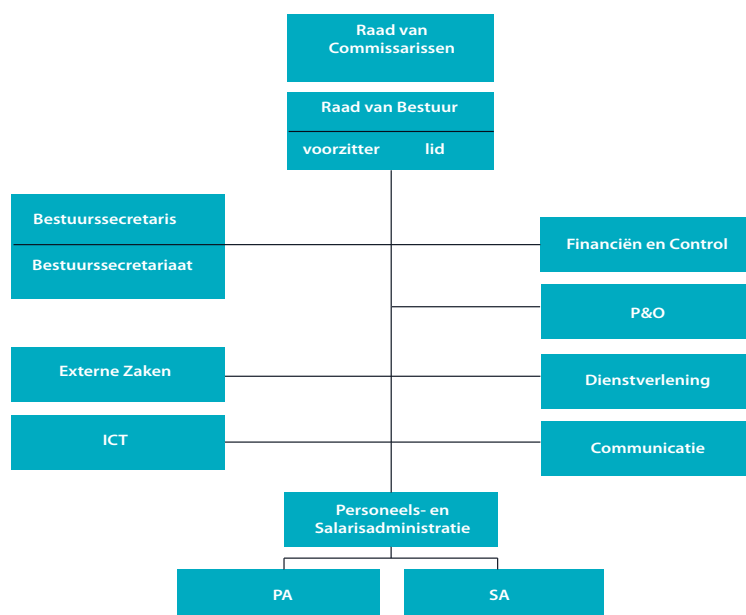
Raad van Commissarissen

Raad van Bestuur

voorzitter lid

Bestuurssecretaris

Bestuurssecretariaat

Financiën en Control

P&O

Externe Zaken

Dienstverlening

ICT

Communicatie

Personeels- en Salarisadministratie

PA

SA